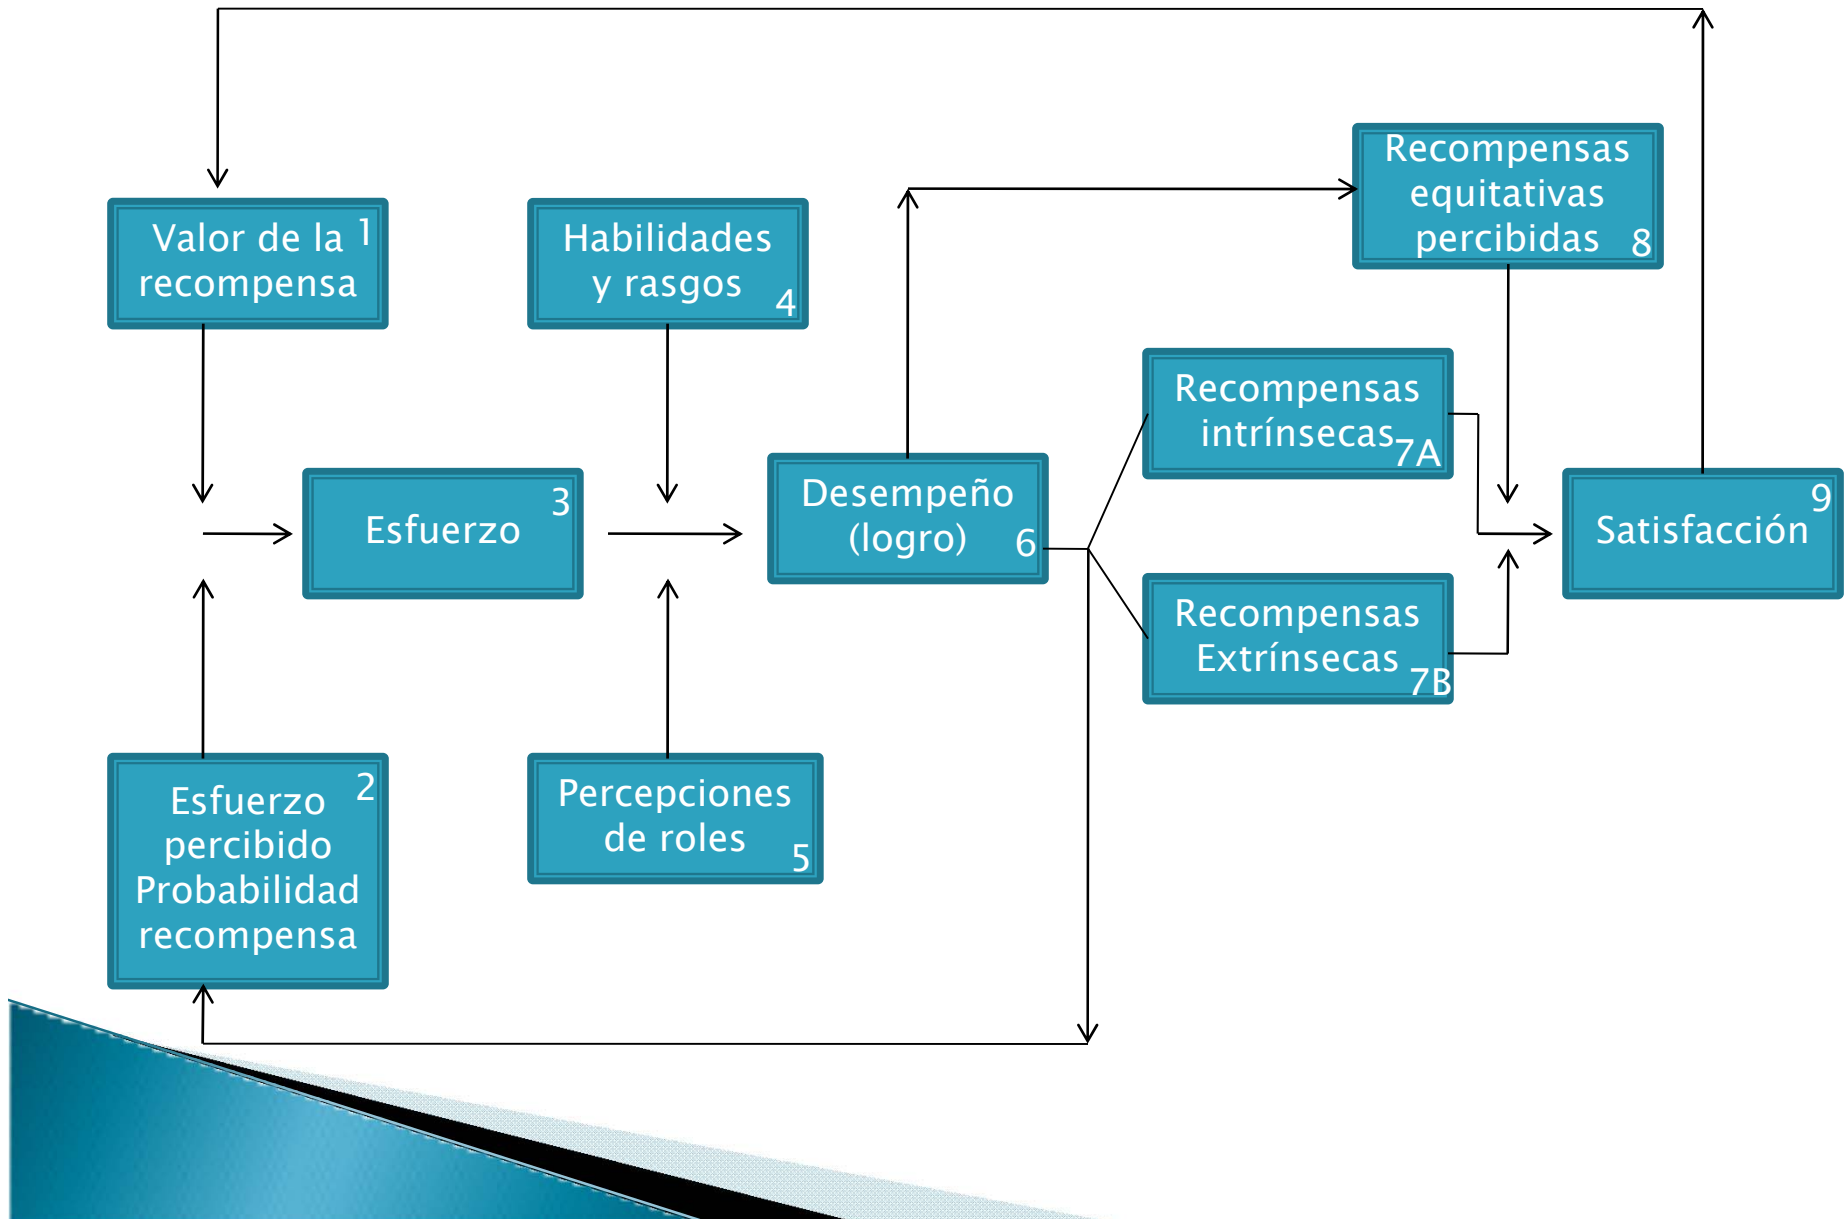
Valor de la recompensa 1

Habilidades y rasgos 4

Recompensas equitativas percibidas 8

Recompensas intrínsecas 7A

Esfuerzo 3

Desempeño (logro) 6

Satisfacción 9

Recompensas Extrínsecas 7B

Esfuerzo percibido Probabilidad recompensa 2

Percepciones de roles 5